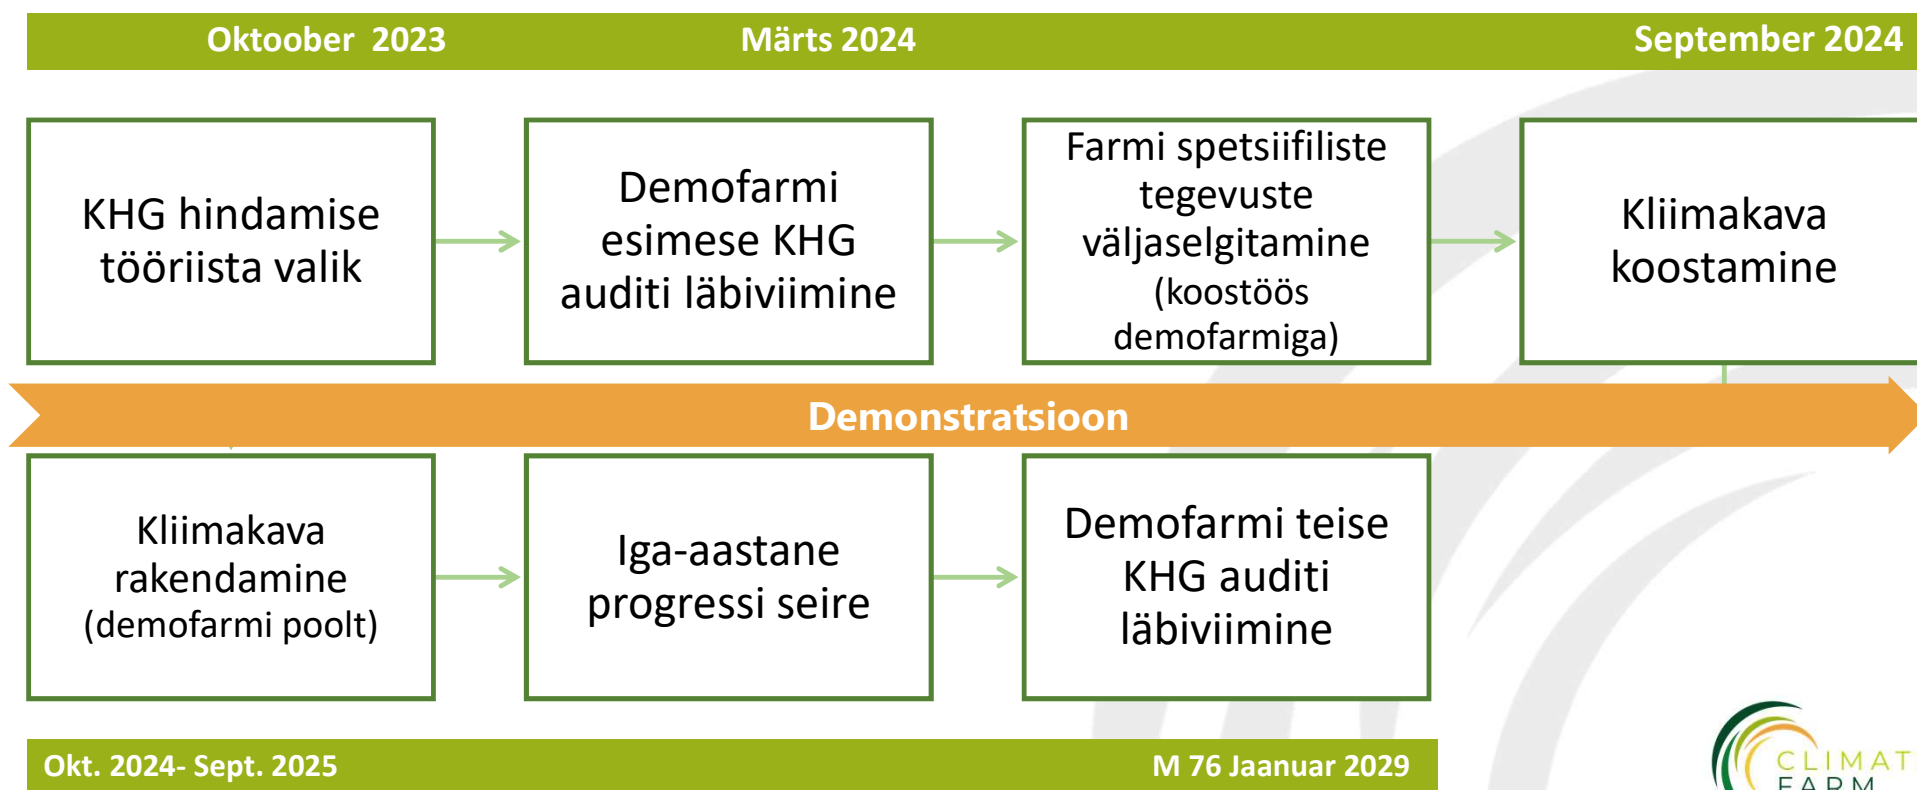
Oktoober 2023

Märts 2024

September 2024

KHG hindamise tööriista valik

Demofarmi esimese KHG auditi läbiviimine

Farmi spetsiifiliste tegevuste väljaselgitamine (koostöös demofarmiga)

Kliimakava koostamine

Demonstratsioon

Kliimakava rakendamine (demofarmi poolt)

Iga-aastane progressi seire

Demofarmi teise KHG auditi läbiviimine

Okt. 2024- Sept. 2025

M 76 Jaanuar 2029

CLIMAT
FARM